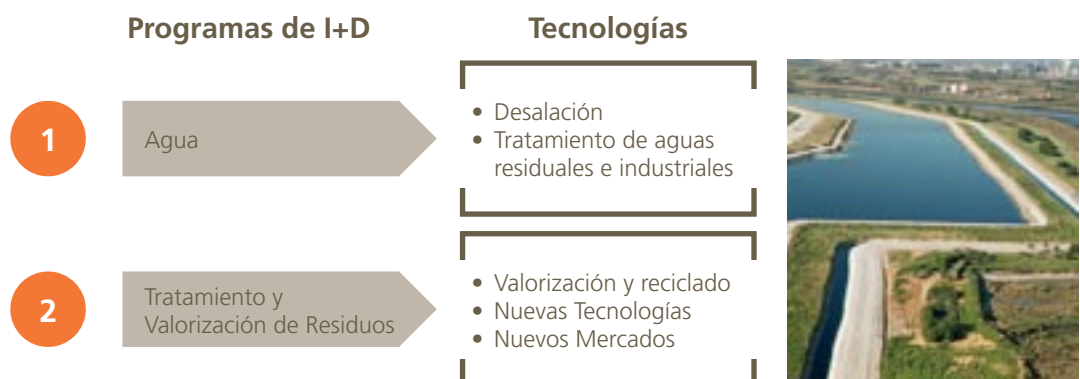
Programas de I+D

Tecnologías

1

Agua

• Desalación
• Tratamiento de aguas residuales e industriales

2

Tratamiento y Valorización de Residuos

• Valorización y reciclado
• Nuevas Tecnologías
• Nuevos Mercados